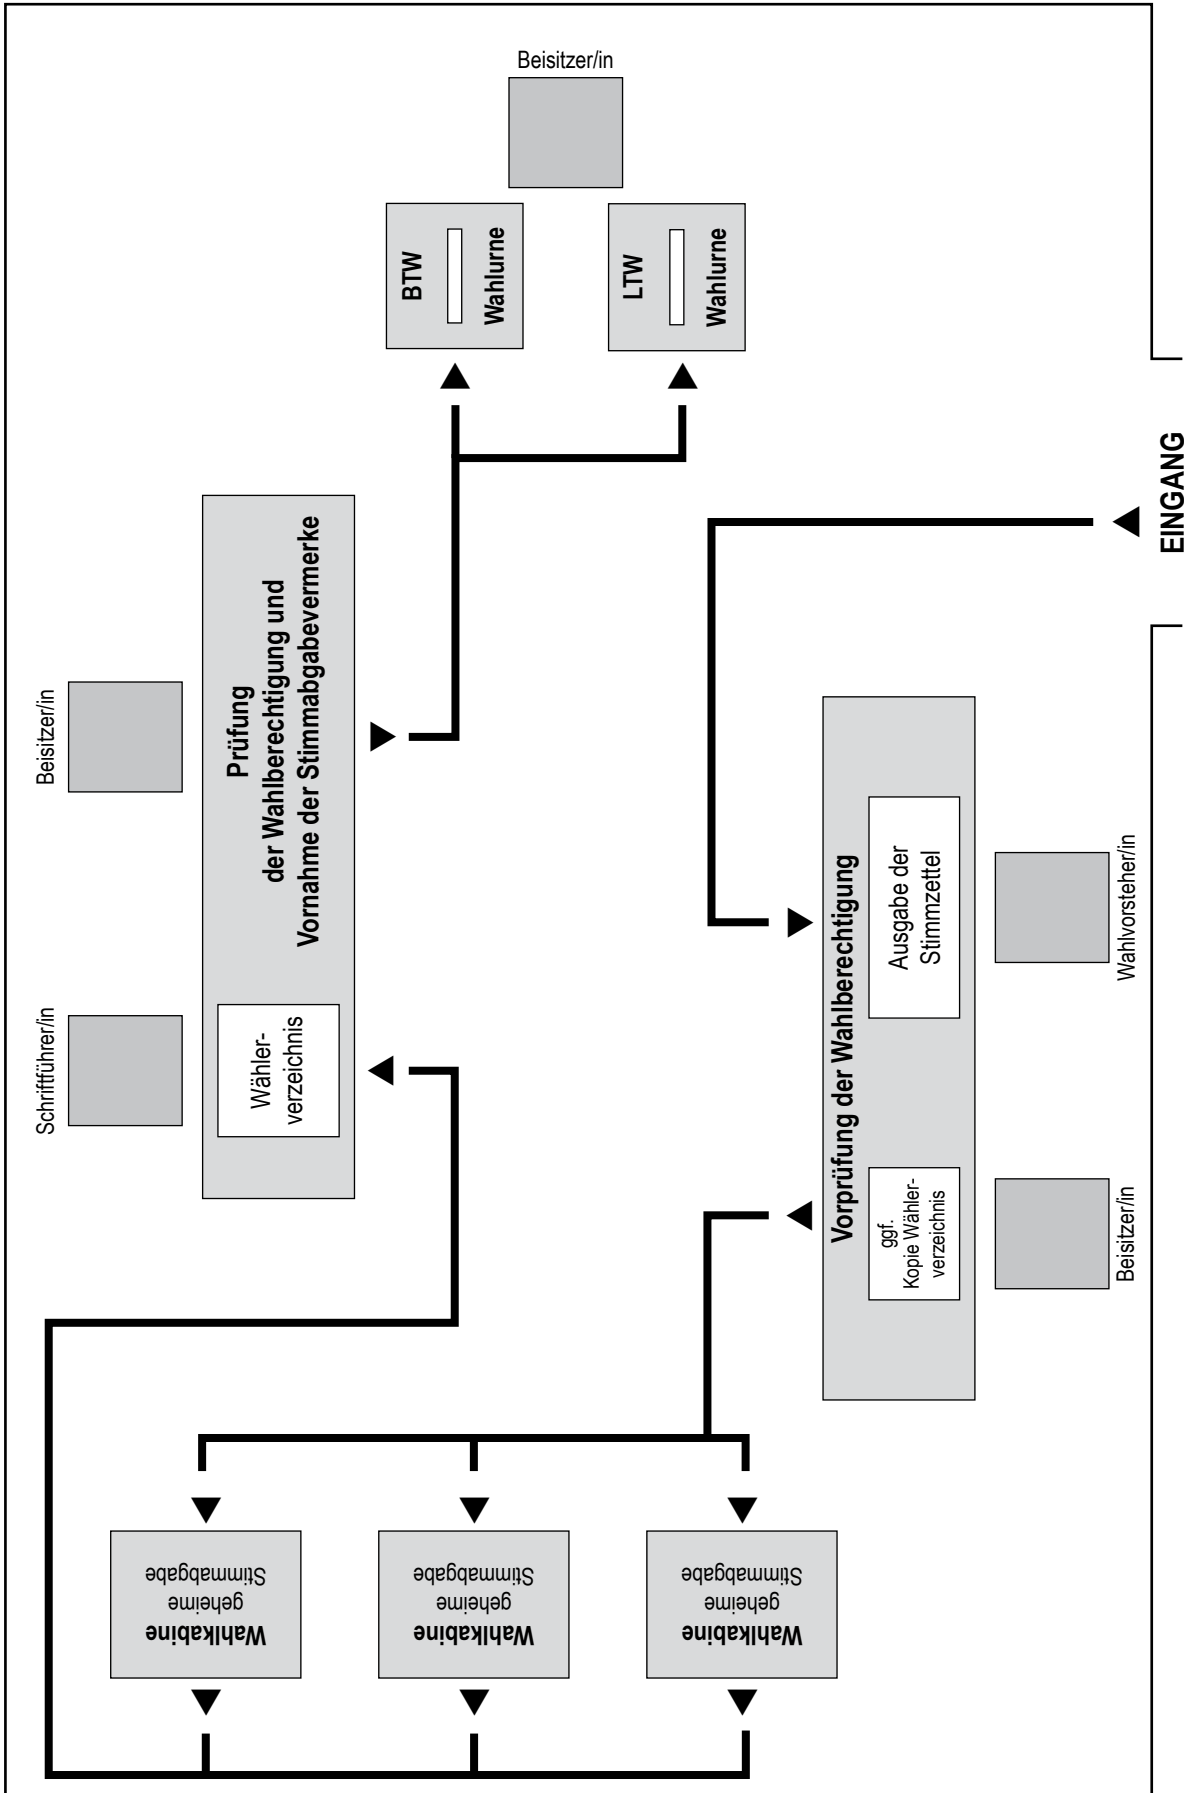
EINGANG

Vorprüfung der Wahlberechtigung

ggf. Kopie Wählerverzeichnis

Ausgabe der Stimmzettel

Beisitzer/in

Wahlvorsteher/in

Wahlkabine
geheime Stimmabgabe

Wahlkabine
geheime Stimmabgabe

Wahlkabine
geheime Stimmabgabe

Prüfung der Wahlberechtigung und Vornahme der Stimmabgabevermerke

Wählerverzeichnis

Schriftführer/in

Beisitzer/in

BTW
Wahlurne

LTW
Wahlurne

Beisitzer/in